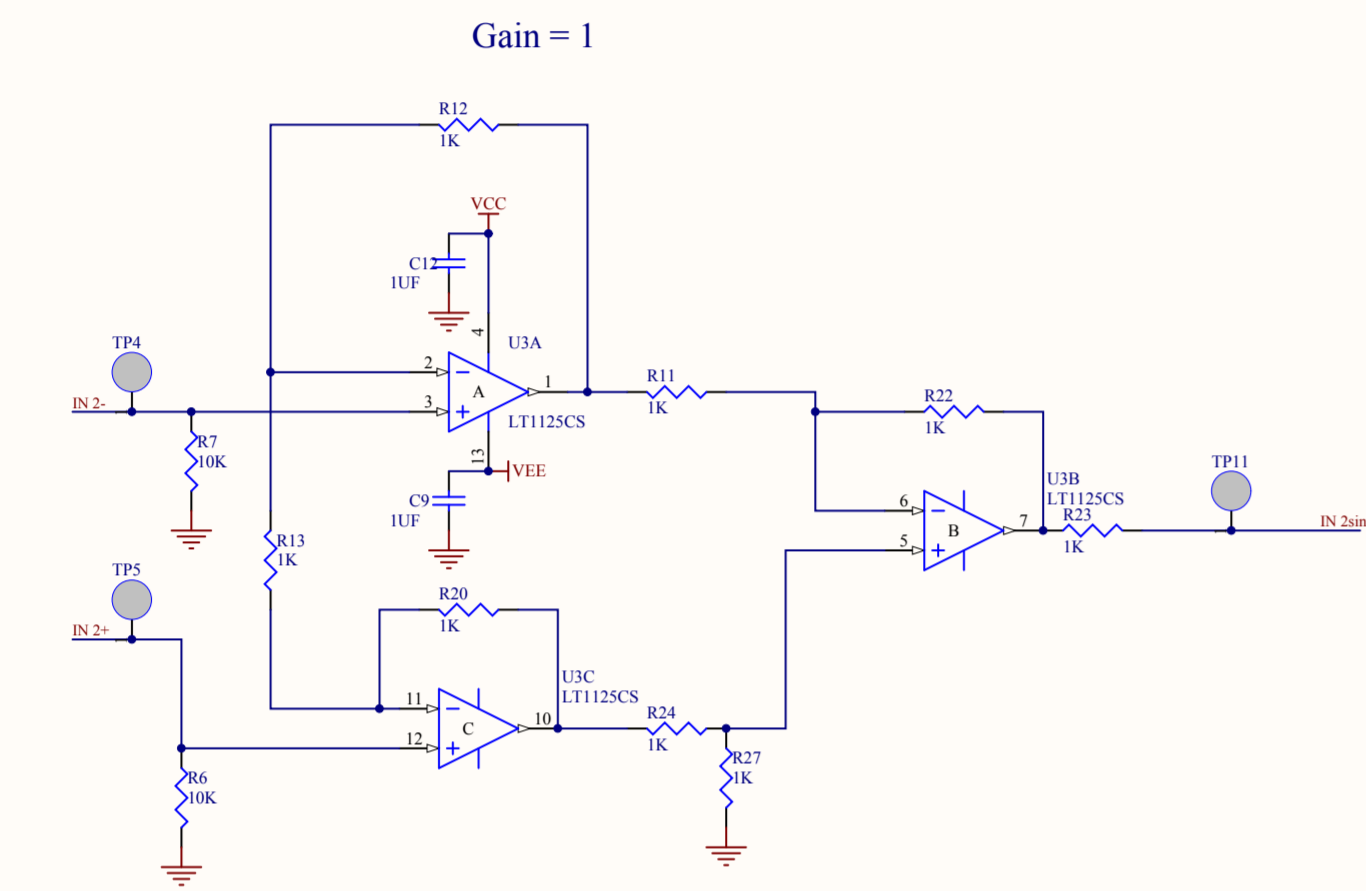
Gain = 1

R12
1K

VCC

C12
1UF

4

U3A

TP4

2
3

A

1

R11
1K

R22
1K

IN 2-

LT1125CS

R7
10K

13

VEE

C9
1UF

U3B
LT1125CS

TP11

6
5

B

7

R23
1K

IN 2sin

R13
1K

TP5

R20
1K

IN 2+

U3C
LT1125CS

11
12

C

10

R24
1K

R27
1K

R6
10K